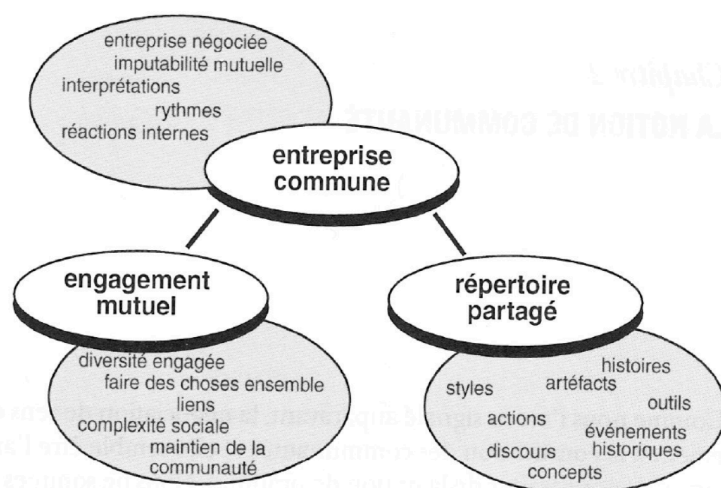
entreprise négociée
imputabilité mutuelle
interprétations
rythmes
réactions internes

entreprise commune

engagement mutuel

diversité engagée
faire des choses ensemble
liens
complexité sociale
maintien de la communauté

répertoire partagé

histoires
styles
artéfacts
outils
actions
événements
discours
historiques
concepts